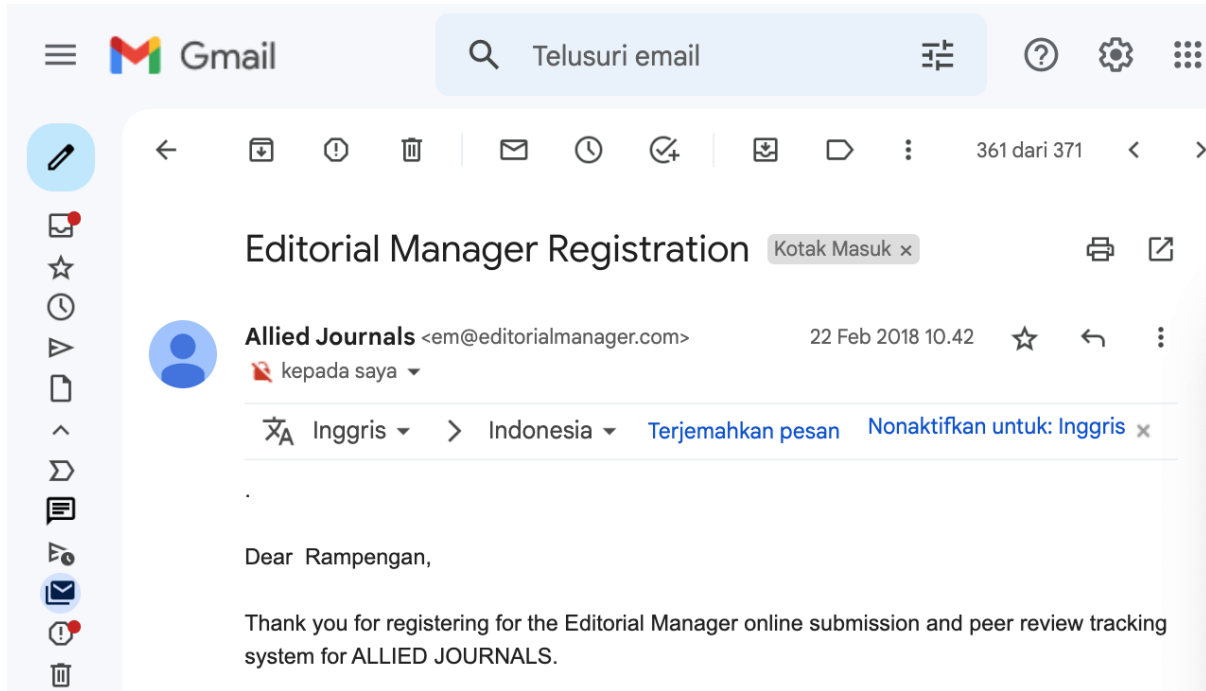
Gmail

Telusuri email

361 dari 371

Editorial Manager Registration Kotak Masuk ×

Allied Journals <em@editorialmanager.com> 22 Feb 2018 10.42

kepada saya

Inggris > Indonesia Terjemahkan pesan Nonaktifkan untuk: Inggris ×

.

Dear Rampengan,

Thank you for registering for the Editorial Manager online submission and peer review tracking system for ALLIED JOURNALS.